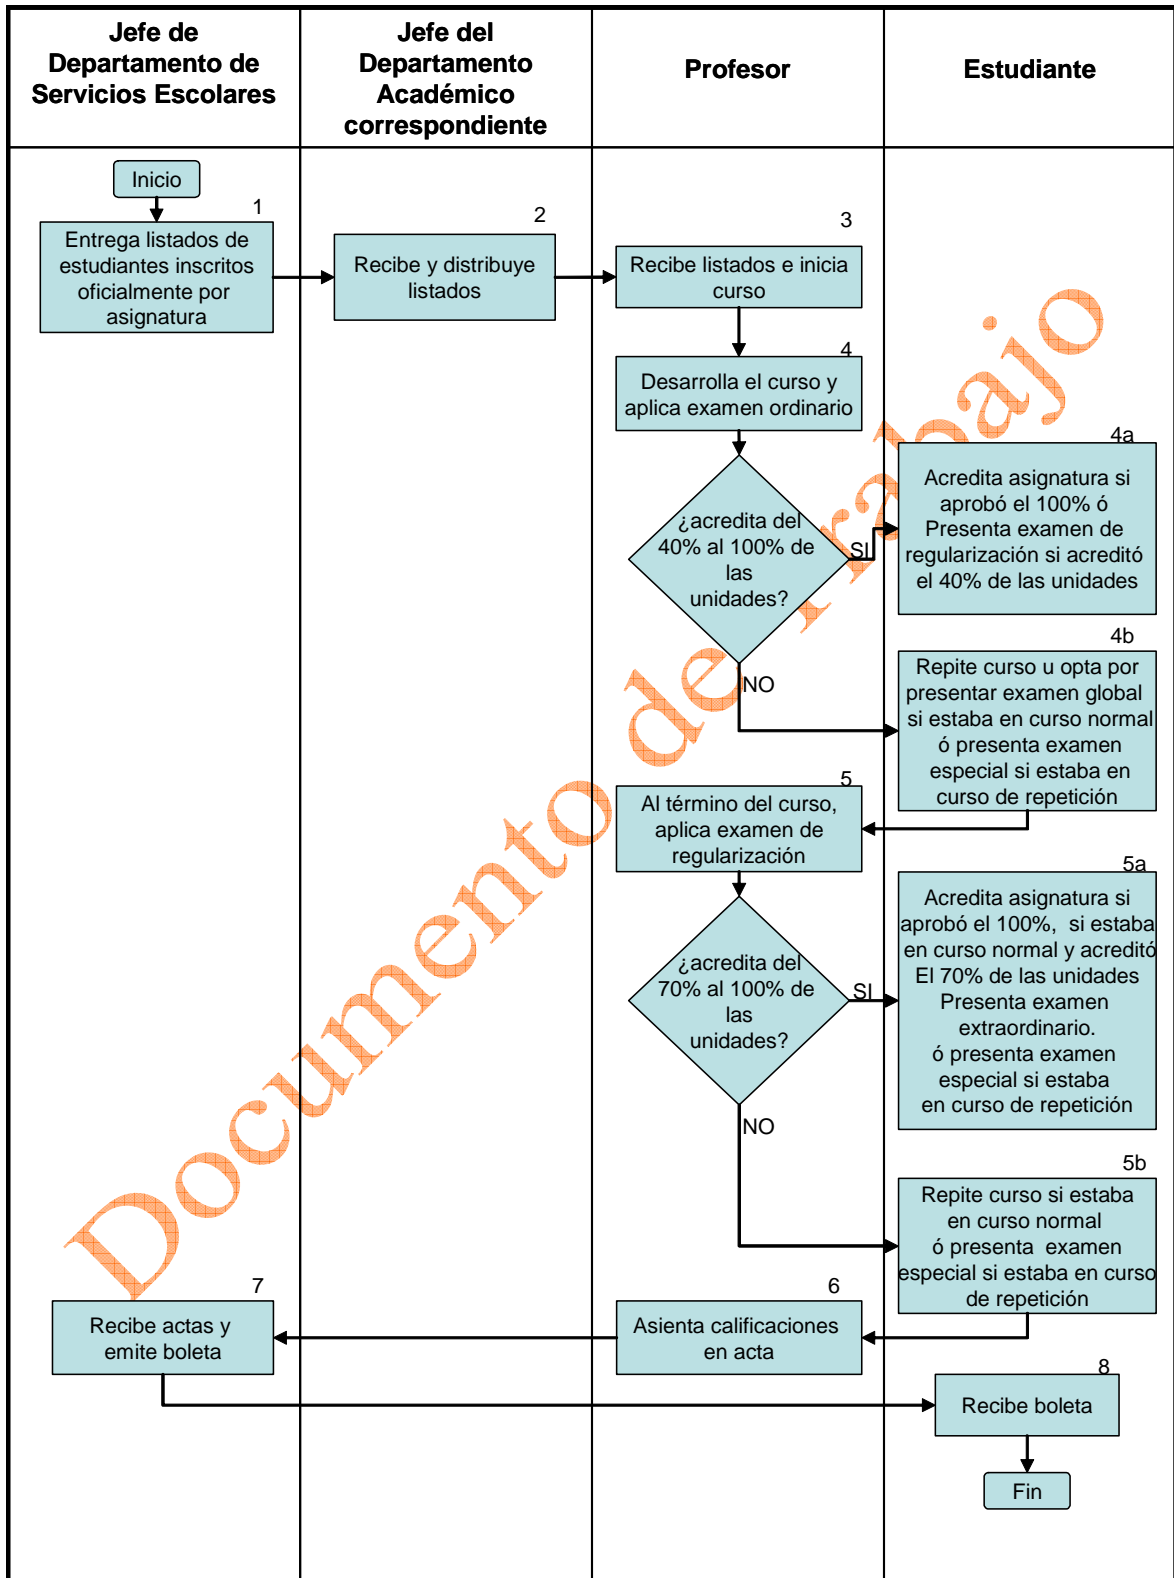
| Jefe de Departamento de Servicios Escolares | Jefe del Departamento Académico correspondiente | Profesor | Estudiante |
|---|---|---|---|

Inicio

1
Entrega listados de estudiantes inscritos oficialmente por asignatura

2
Recibe y distribuye listados

3
Recibe listados e inicia curso

4
Desarrolla el curso y aplica examen ordinario

¿acredita del 40% al 100% de las unidades?

SI

4a
Acredita asignatura si aprobó el 100% ó Presenta examen de regularización si acreditó el 40% de las unidades

NO

4b
Repite curso u opta por presentar examen global si estaba en curso normal ó presenta examen especial si estaba en curso de repetición

5
Al término del curso, aplica examen de regularización

¿acredita del 70% al 100% de las unidades?

SI

5a
Acredita asignatura si aprobó el 100%, si estaba en curso normal y acreditó El 70% de las unidades Presenta examen extraordinario. ó presenta examen especial si estaba en curso de repetición

NO

5b
Repite curso si estaba en curso normal ó presenta examen especial si estaba en curso de repetición

6
Asienta calificaciones en acta

7
Recibe actas y emite boleta

8
Recibe boleta

Fin

Documento de trabajo